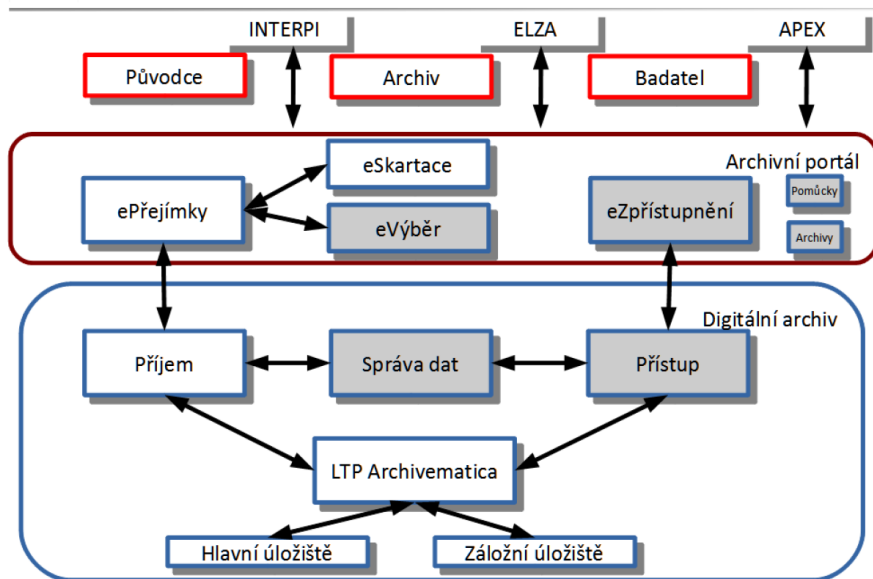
INTERPI

ELZA

APEX

Původce

Archiv

Badatel

Archivní portál

eSkartace

ePřejímky

eVýběr

eZpřístupnění

Pomůcky

Archivy

Digitální archiv

Příjem

Správa dat

Přístup

LTP Archivematica

Hlavní úložiště

Záložní úložiště